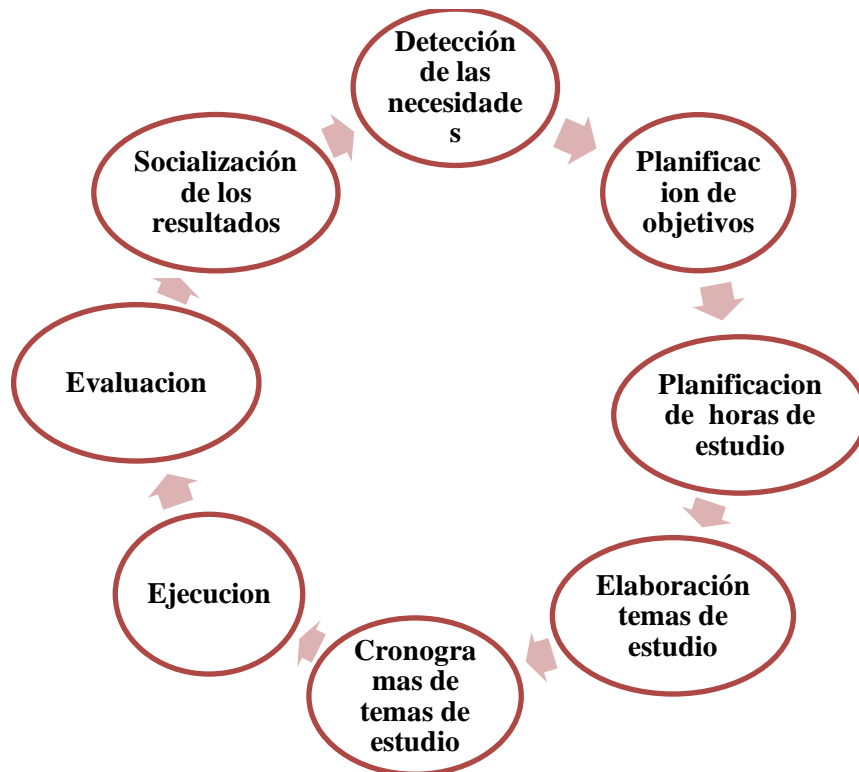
Detección de las necesidades

Planificacion de objetivos

Planificacion de horas de estudio

Elaboración temas de estudio

Cronogramas de temas de estudio

Ejecucion

Evaluacion

Socialización de los resultados